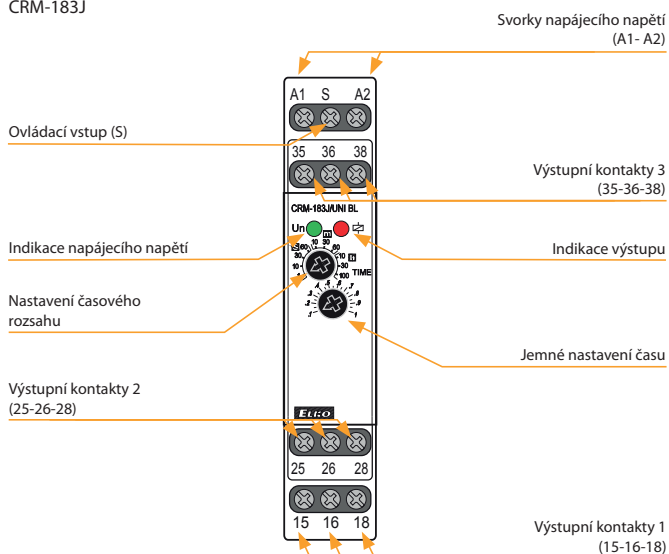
CRM-183J

Svorky napájecího napětí (A1- A2)

A1 S A2

Ovládací vstup (S)

35 36 38

Výstupní kontakty 3 (35-36-38)

CRM-183J/UNI BL

Un

Indikace napájecího napětí

Indikace výstupu

TIME

Nastavení časového rozsahu

Jemné nastavení času

Výstupní kontakty 2 (25-26-28)

ELKO

25 26 28

15 16 18

Výstupní kontakty 1 (15-16-18)